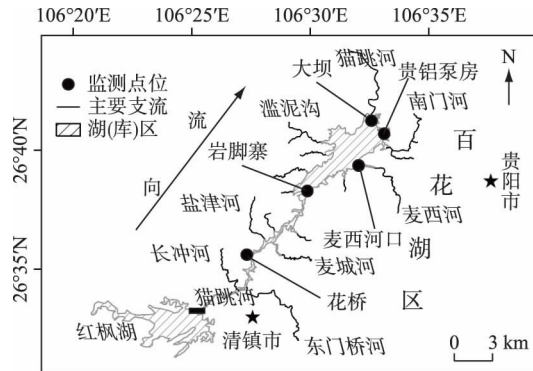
106°20′E
106°25′E
106°30′E
106°35′E

26°40′N
26°35′N

监测点位
主要支流
湖(库)区

流
向

猫跳河
大坝
贵铝泵房
南门河
滥泥沟
岩脚寨
百
花
湖
区
贵阳市
盐津河
麦西河
麦西河口
长冲河
麦城河
猫跳河
花桥
红枫湖
清镇市
东门桥河
N
0 3 km